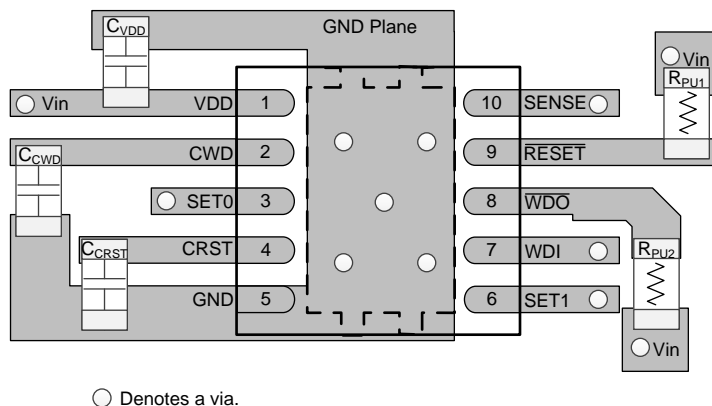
$C_{VDD}$

GND Plane

Vin

$R_{PU1}$

Vin

VDD 1

10 SENSE

$C_{CWD}$

CWD 2

9 $\overline{RESET}$

SET0 3

8 $\overline{WDO}$

$C_{CRST}$

CRST 4

7 WDI

$R_{PU2}$

GND 5

6 SET1

Vin

Denotes a via.